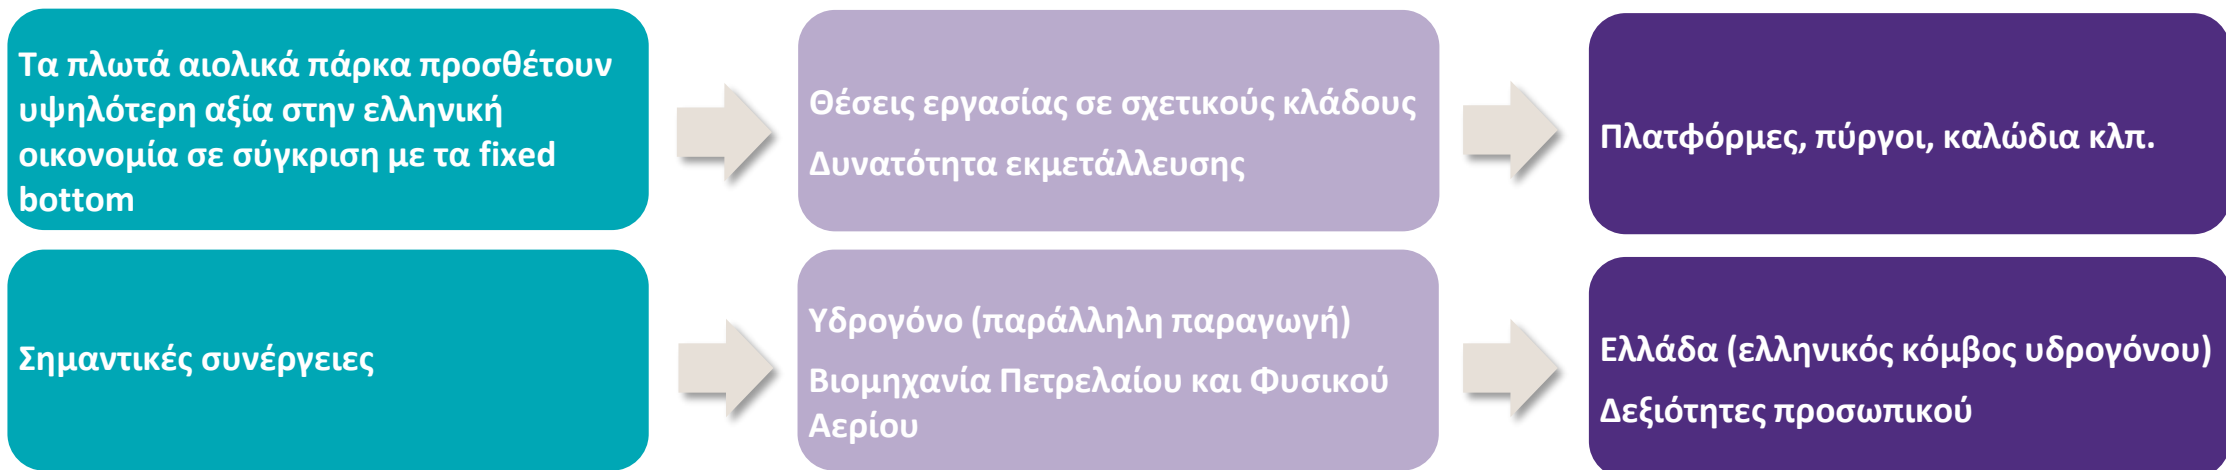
Τα πλωτά αιολικά πάρκα προσθέτουν υψηλότερη αξία στην ελληνική οικονομία σε σύγκριση με τα fixed bottom

Θέσεις εργασίας σε σχετικούς κλάδους

Δυνατότητα εκμετάλλευσης

Πλατφόρμες, πύργοι, καλώδια κλπ.

Σημαντικές συνέργειες

Υδρογόνο (παράλληλη παραγωγή)

Βιομηχανία Πετρελαίου και Φυσικού Αερίου

Ελλάδα (ελληνικός κόμβος υδρογόνου)

Δεξιότητες προσωπικού